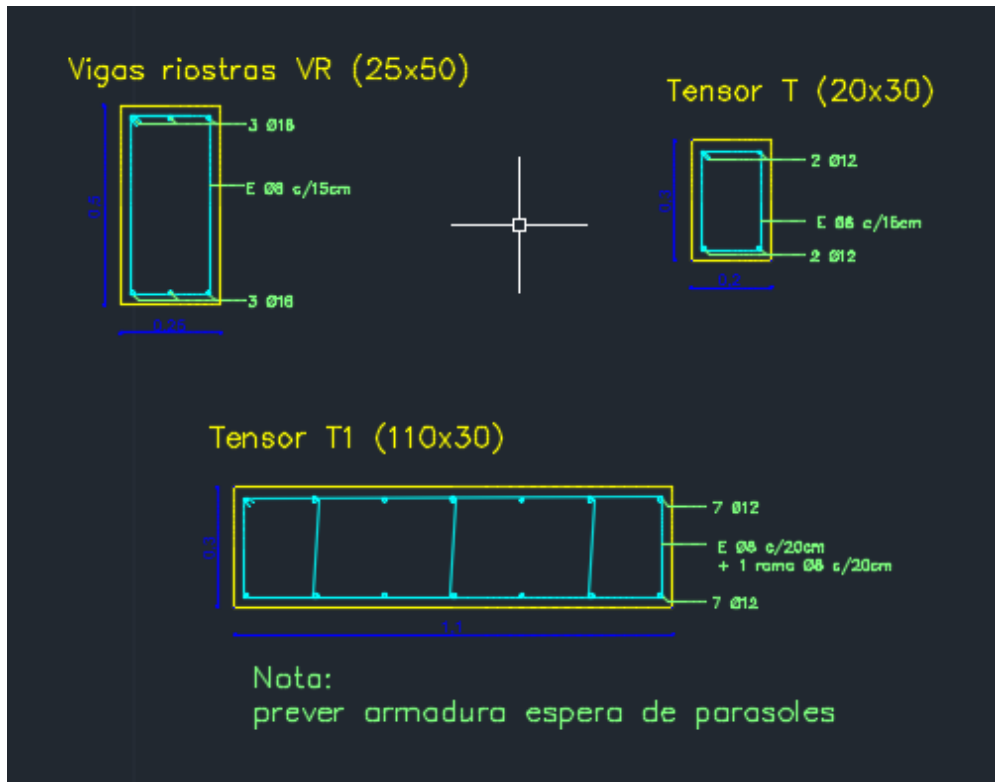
Vigas riostras VR (25x50)

3 Ø16

E Ø8 c/15cm

3 Ø16

0.5

0.25

Tensor T (20x30)

2 Ø12

E Ø8 c/15cm

2 Ø12

0.3

0.2

Tensor T1 (110x30)

7 Ø12

E Ø8 c/20cm
+ 1 rama Ø8 c/20cm

7 Ø12

0.3

1.1

Nota:
prever armadura espera de parasoles